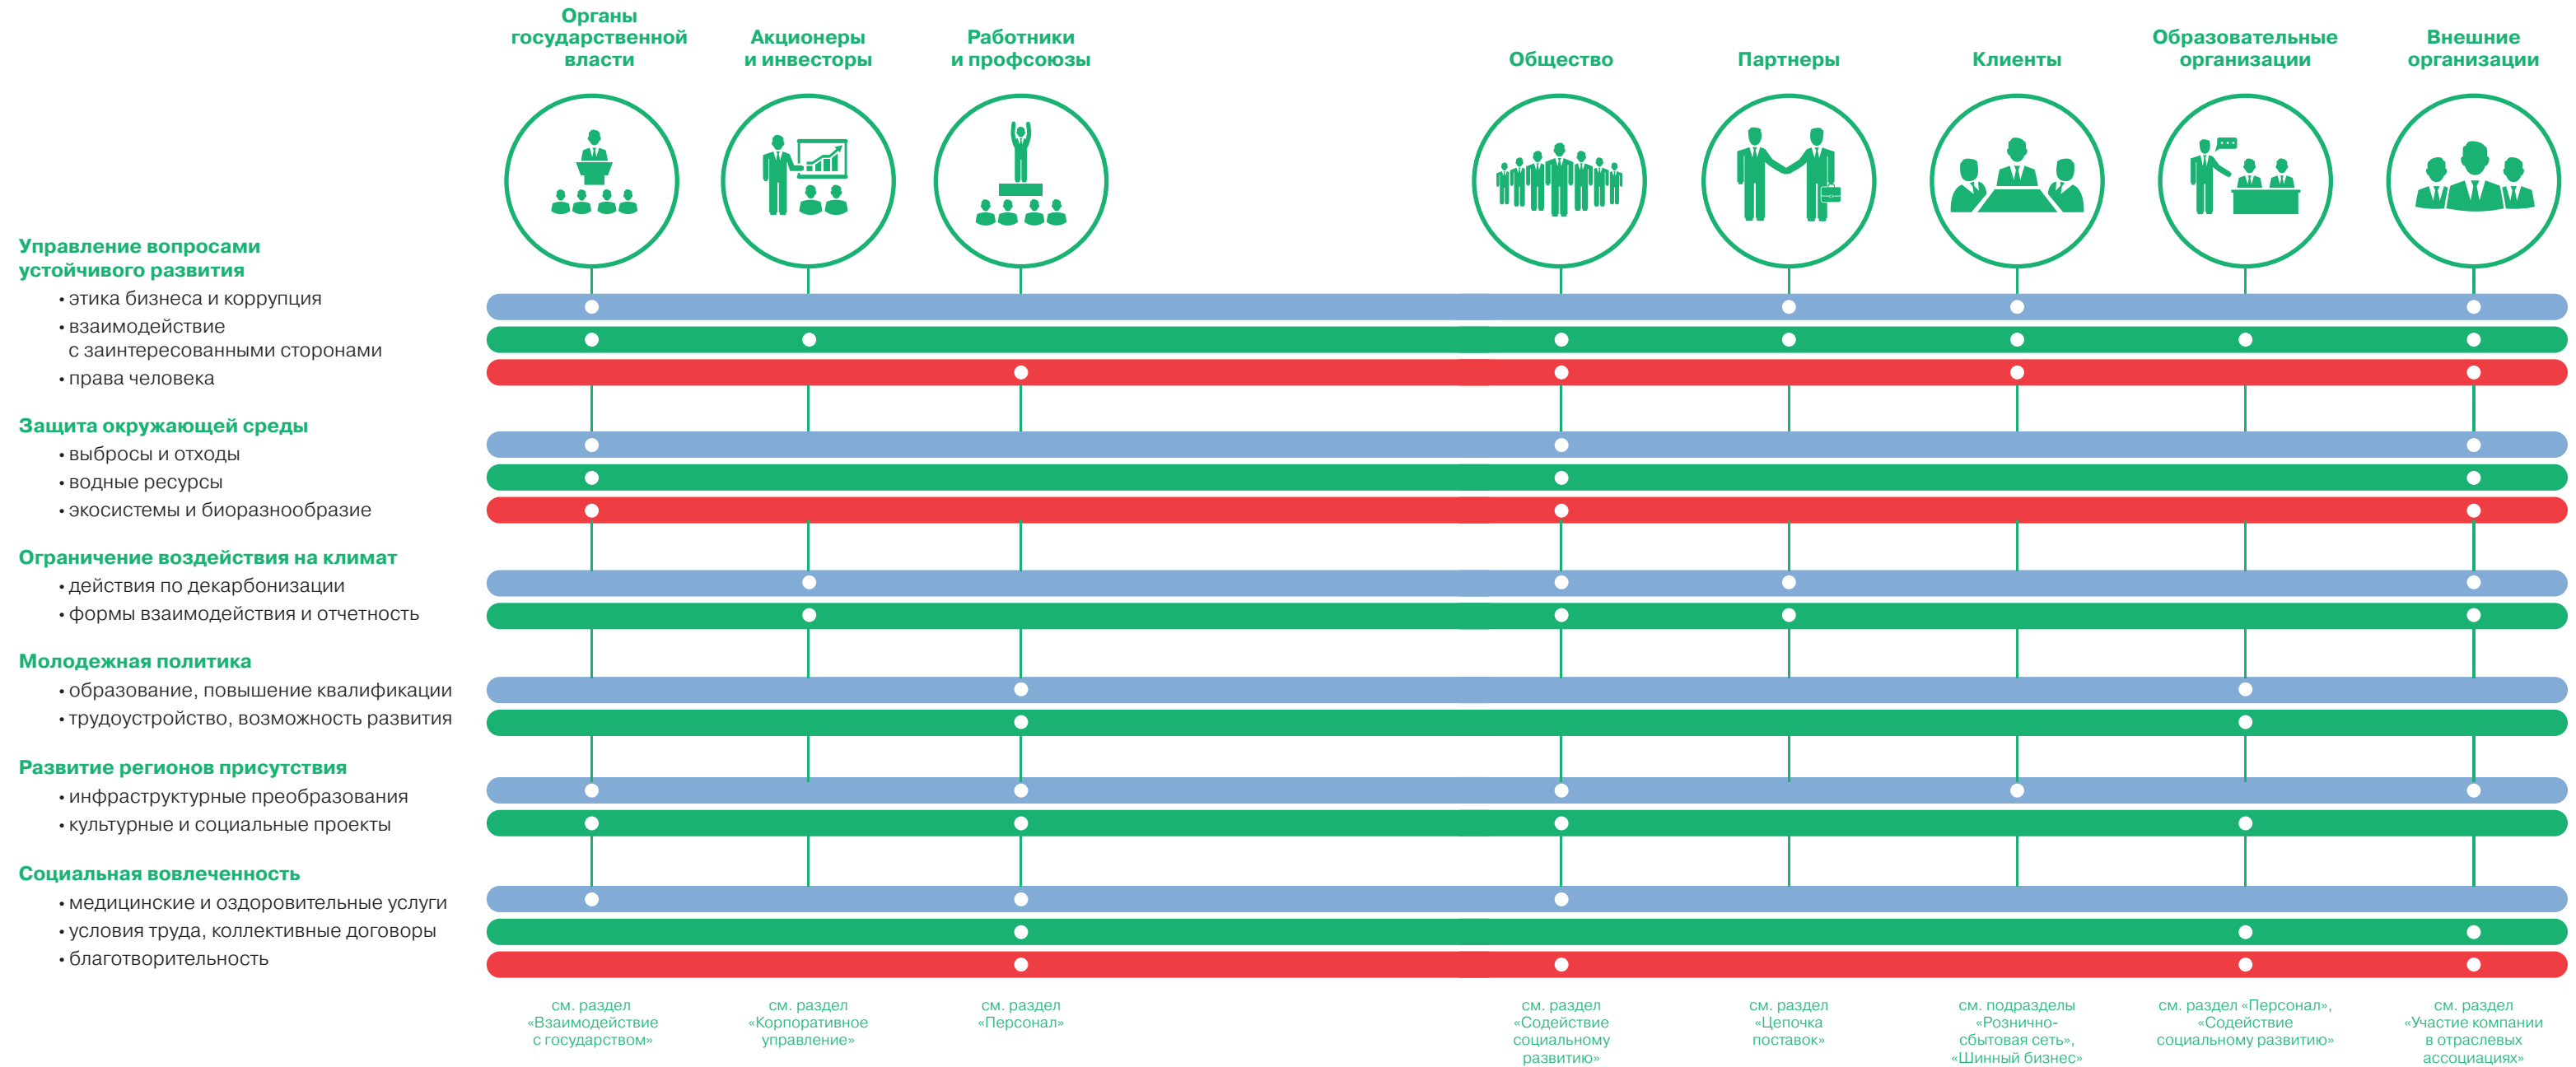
Органы государственной власти

Акционеры и инвесторы

Работники и профсоюзы

Общество

Партнеры

Клиенты

Образовательные организации

Внешние организации

Управление вопросами устойчивого развития
• этика бизнеса и коррупция
• взаимодействие с заинтересованными сторонами
• права человека

Защита окружающей среды
• выбросы и отходы
• водные ресурсы
• экосистемы и биоразнообразие

Ограничение воздействия на климат
• действия по декарбонизации
• формы взаимодействия и отчетность

Молодежная политика
• образование, повышение квалификации
• трудоустройство, возможность развития

Развитие регионов присутствия
• инфраструктурные преобразования
• культурные и социальные проекты

Социальная вовлеченность
• медицинские и оздоровительные услуги
• условия труда, коллективные договоры
• благотворительность

см. раздел «Взаимодействие с государством»

см. раздел «Корпоративное управление»

см. раздел «Персонал»

см. раздел «Содействие социальному развитию»

см. раздел «Цепочка поставок»

см. подразделы «Розничнo-сбытовая сеть», «Шинный бизнес»

см. раздел «Персонал», «Содействие социальному развитию»

см. раздел «Участие компании в отраслевых ассоциациях»